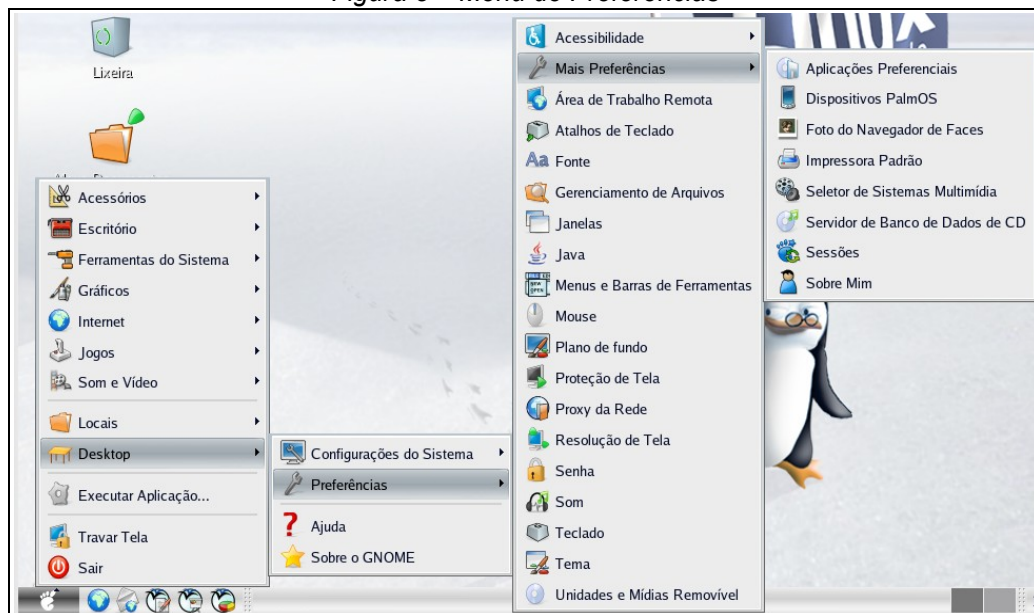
Figura 8 – Menu de Preferências

Lixeira

Acessórios
Escritório
Ferramentas do Sistema
Gráficos
Internet
Jogos
Som e Vídeo
Locais
Desktop
Executar Aplicação...
Travar Tela
Sair

Configurações do Sistema
Preferências
Ajuda
Sobre o GNOME

Acessibilidade
Mais Preferências
Área de Trabalho Remota
Atalhos de Teclado
Fonte
Gerenciamento de Arquivos
Janelas
Java
Menus e Barras de Ferramentas
Mouse
Plano de fundo
Proteção de Tela
Proxy da Rede
Resolução de Tela
Senha
Som
Teclado
Tema
Unidades e Mídias Removível

Aplicações Preferenciais
Dispositivos PalmOS
Foto do Navegador de Faces
Impressora Padrão
Seletor de Sistemas Multimídia
Servidor de Banco de Dados de CD
Sessões
Sobre Mim